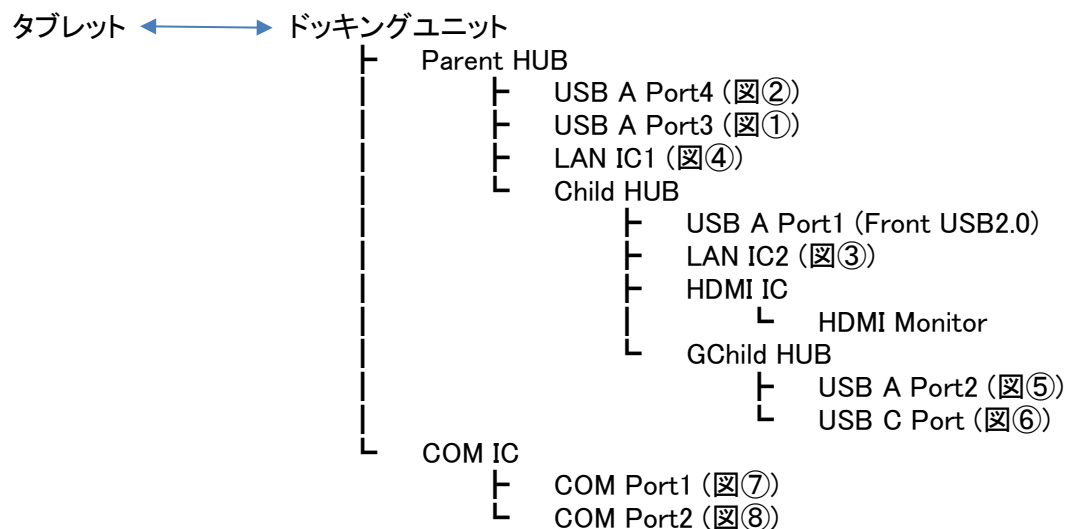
タブレット ←→ ドッキングユニット
┣ Parent HUB
┃ ┣ USB A Port4 (図②)
┃ ┣ USB A Port3 (図①)
┃ ┣ LAN IC1 (図④)
┃ ┗ Child HUB
┃ ┣ USB A Port1 (Front USB2.0)
┃ ┣ LAN IC2 (図③)
┃ ┣ HDMI IC
┃ ┃ ┗ HDMI Monitor
┃ ┗ GChild HUB
┃ ┣ USB A Port2 (図⑤)
┃ ┗ USB C Port (図⑥)
┗ COM IC
┣ COM Port1 (図⑦)
┗ COM Port2 (図⑧)